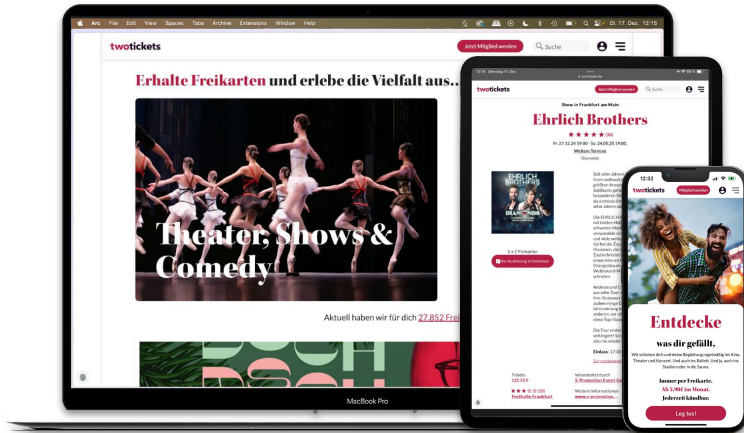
Arc File Edit View Spaces Tabs Archive Extensions Window Help

Di. 17. Dez. 12:15

twotickets

Jetzt Mitglied werden

Suche

Erhalte Freikarten und erlebe die Vielfalt aus...

Theater, Shows & Comedy

Aktuell haben wir für dich 27.852 Frei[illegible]

MacBook Pro

12:16 Dienstag 17. Dez.

twotickets

Jetzt Mitglied werden

Show in Frankfurt am Main

Ehrlich Brothers

(30)

Fr. 27.12.24 19:00 - Sa. 24.05.25 19:00,

Weitere Termine

Diamonds

EHRLICH BROTHERS

DIAMONDS

2 x 2 Freikarten

Seit zehn Jahren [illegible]

Die EHRLICH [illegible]

Andreas und C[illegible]

Die Tour endet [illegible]

Einlass: 17:30 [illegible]

Tickets

Veranstaltet durch

Festhalle Frankfurt

Weitere Informationen

12:32

twotickets

Mitglied werden

Entdecke

was dir gefällt,

Wir schicken dich und deine Begleitung regelmäßig ins Kino, Theater und Konzert. Und auch ins Ballett. Und ja, auch ins Stadion oder in die Sauna.

Immer per Freikarte.

Ab 5,90€ im Monat.

Jederzeit kündbar.

Leg los!